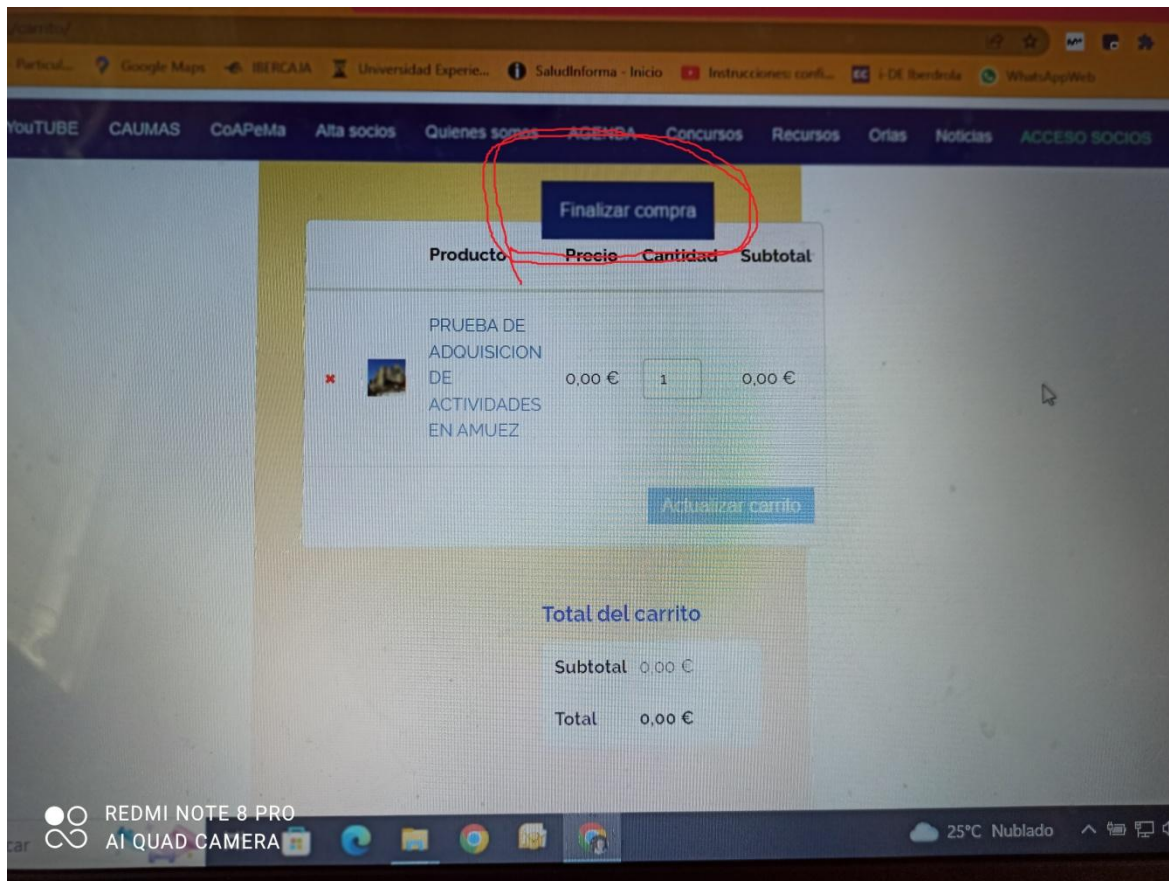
/carrito/

Particul... Google Maps IBERCAJA Universidad Experie... SaludInforma - Inicio Instrucciones: confi... i-DE Iberdrola WhatsApp Web

YouTUBE CAUMAS CoAPeMa Alta socios Quienes somos AGENDA Concursos Recursos Orlas Noticias ACCESO SOCIOS

Finalizar compra

| | | Producto | Precio | Cantidad | Subtotal |
|---|---|---|---|---|---|
| × | | PRUEBA DE ADQUISICION DE ACTIVIDADES EN AMUEZ | 0,00 € | 1 | 0,00 € |

Actualizar carrito

Total del carrito

| Subtotal | 0,00 € |
|---|---|
| Total | 0,00 € |

REDMI NOTE 8 PRO
AI QUAD CAMERA

car

25°C Nublado